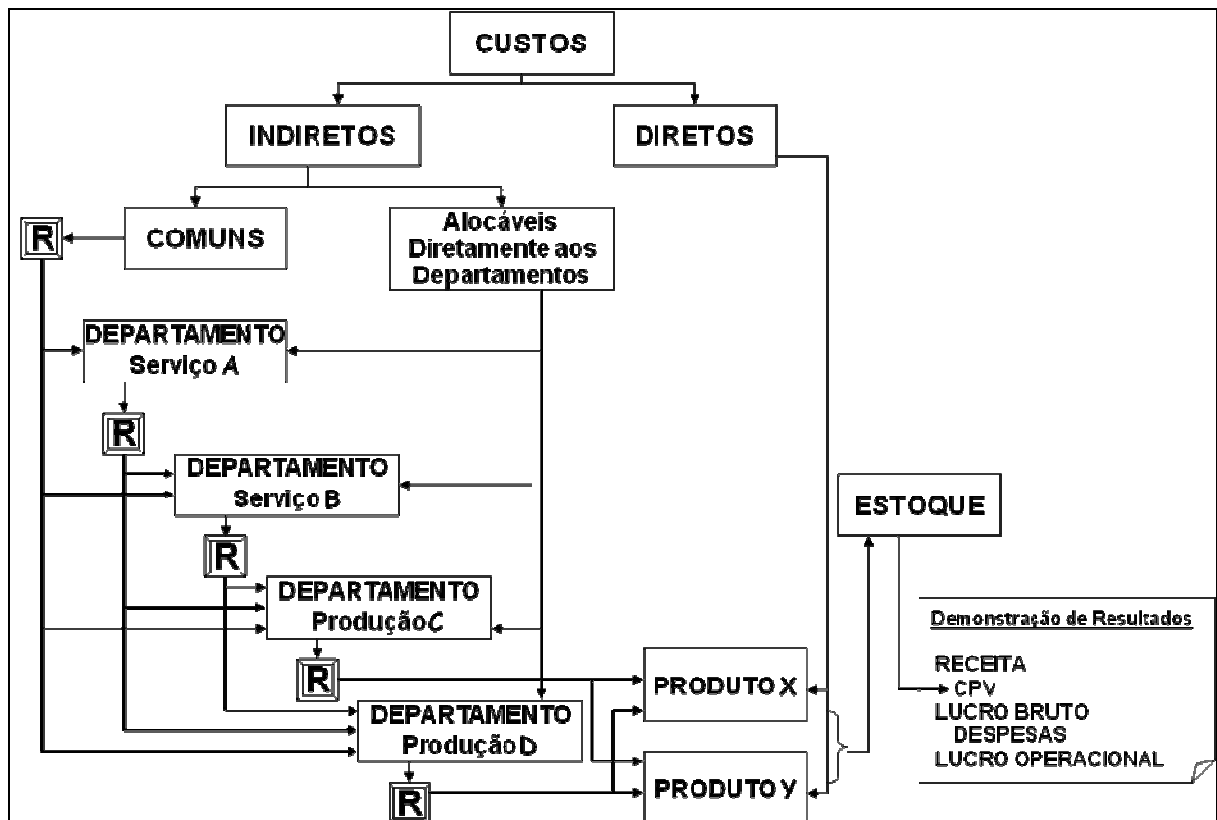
CUSTOS

INDIRETOS

DIRETOS

R

COMUNS

Alocáveis Diretamente aos Departamentos

DEPARTAMENTO Serviço A

R

DEPARTAMENTO Serviço B

R

DEPARTAMENTO Produção C

R

DEPARTAMENTO Produção D

R

PRODUTO X

PRODUTO Y

ESTOQUE

Demonstração de Resultados

RECEITA
CPV
LUCRO BRUTO
DESPESAS
LUCRO OPERACIONAL